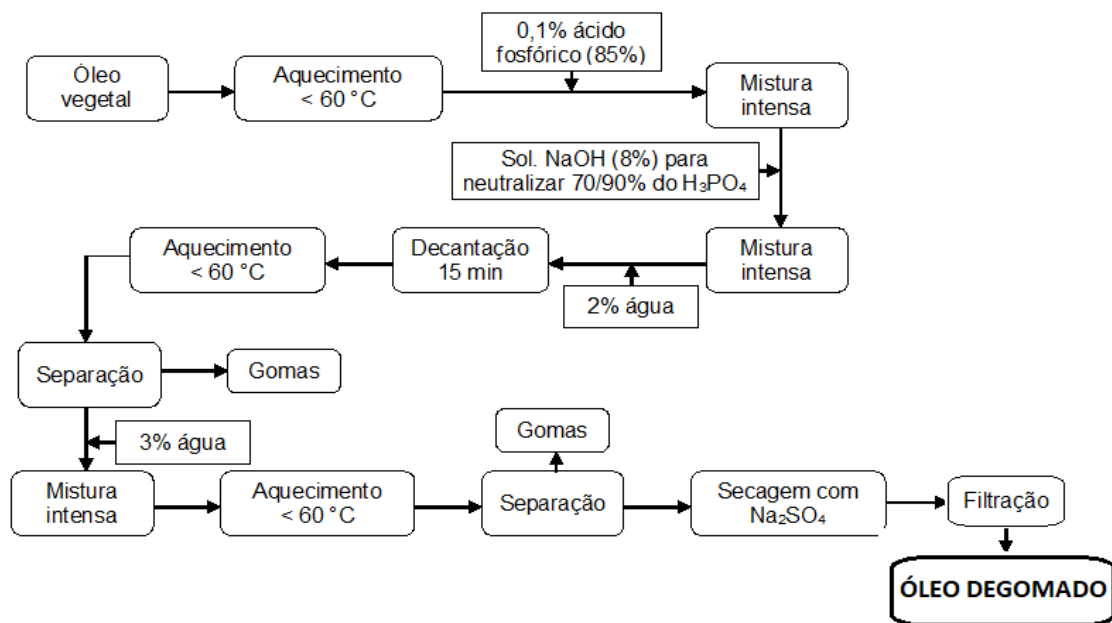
Óleo vegetal

Aquecimento < 60 °C

0,1% ácido fosfórico (85%)

Mistura intensa

Sol. NaOH (8%) para neutralizar 70/90% do $H_3PO_4$

Mistura intensa

2% água

Decantação 15 min

Aquecimento < 60 °C

Separação

Gomas

3% água

Mistura intensa

Aquecimento < 60 °C

Gomas

Separação

Secagem com $Na_2SO_4$

Filtração

ÓLEO DEGOMADO